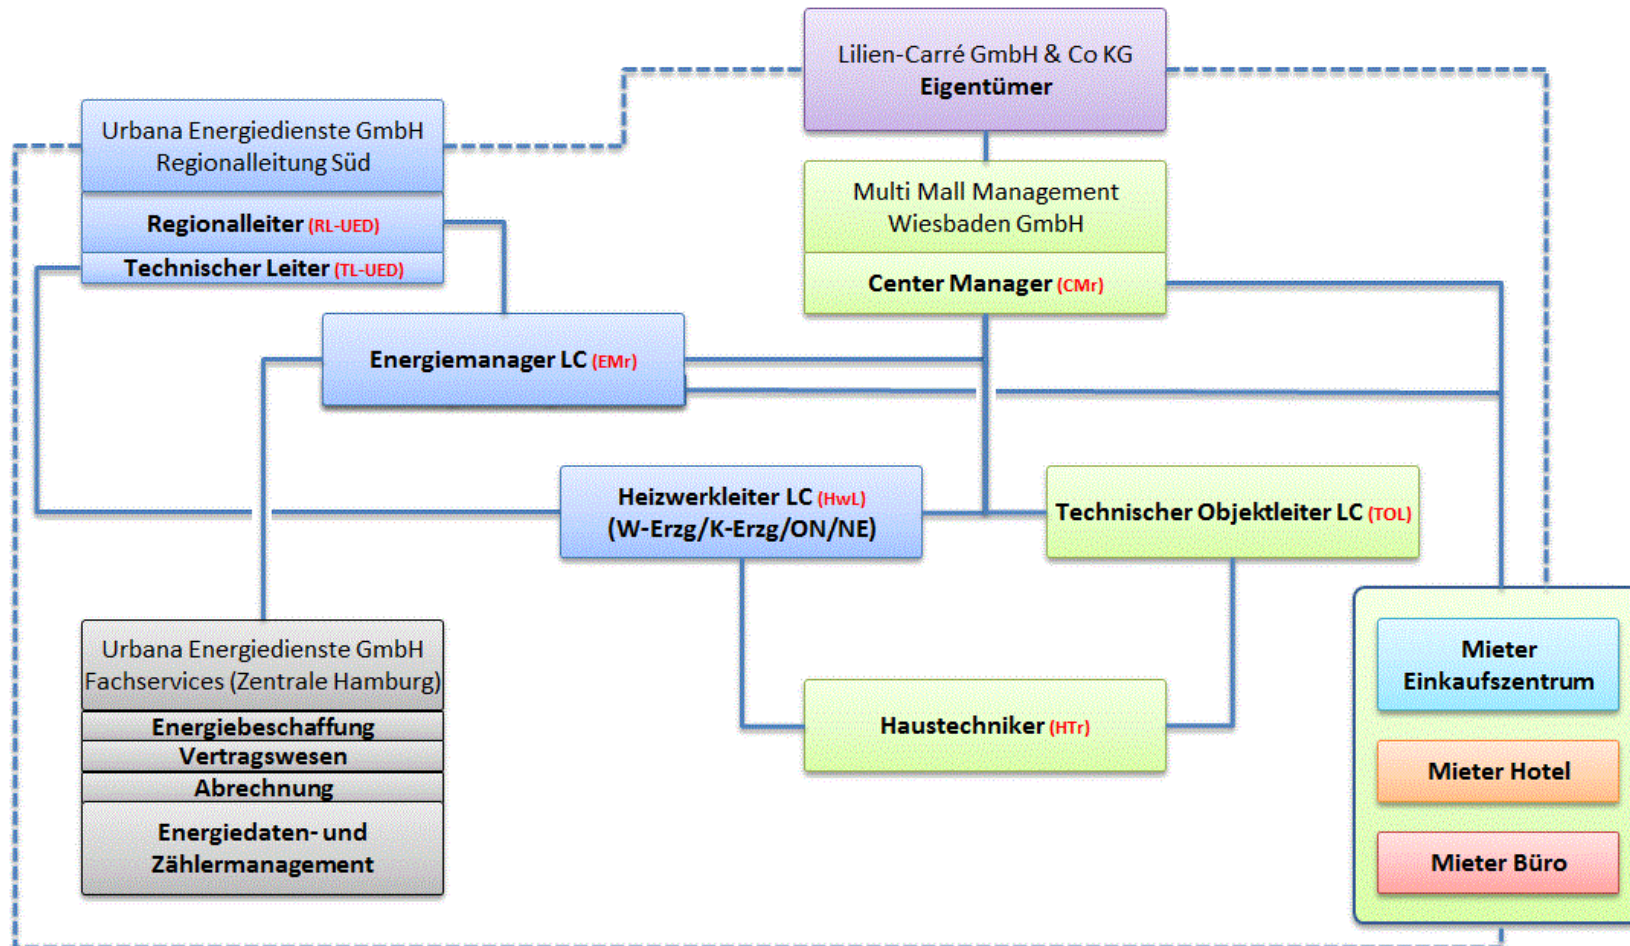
Lilien-Carré GmbH & Co KG
Eigentümer

Urbana Energiedienste GmbH
Regionalleitung Süd

Regionalleiter (RL-UED)

Technischer Leiter (TL-UED)

Multi Mall Management
Wiesbaden GmbH

Center Manager (CMr)

Energiemanager LC (EMr)

Heizwerkleiter LC (HwL)
(W-Erzg/K-Erzg/ON/NE)

Technischer Objektleiter LC (TOL)

Urbana Energiedienste GmbH
Fachservices (Zentrale Hamburg)

Energiebeschaffung

Vertragswesen

Abrechnung

Energiedaten- und
Zählermanagement

Haustechniker (HTr)

Mieter
Einkaufszentrum

Mieter Hotel

Mieter Büro